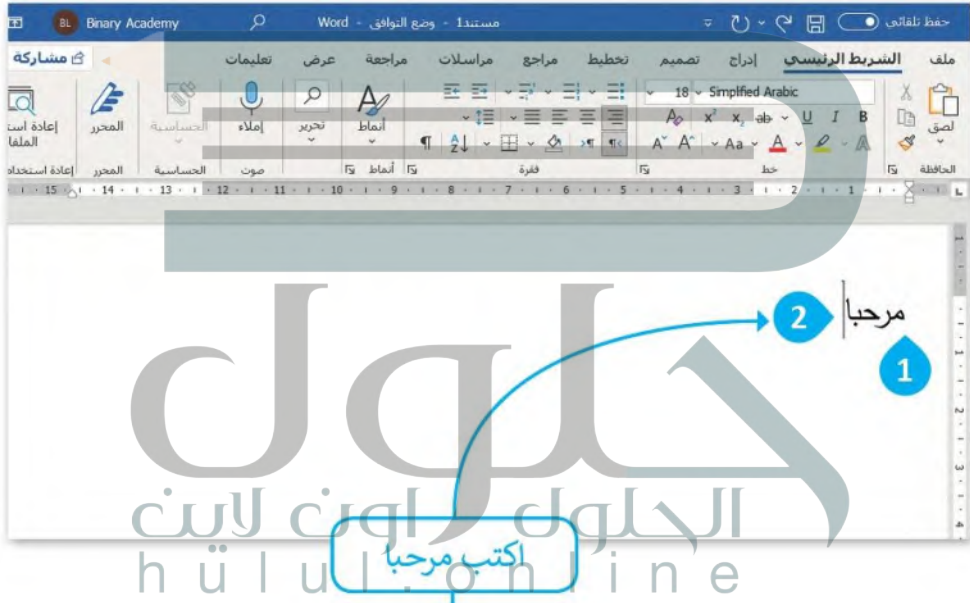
حفظ تلقائي
مستند1 - وضع التوافق - Word
BL Binary Academy

ملف
الشريط الرئيسي
إدراج
تصميم
تخطيط
مراجع
مراسلات
مراجعة
عرض
تعليمات
مشاركة

لصق
الحافظة
Simplified Arabic
18
B I U
خط
فقرة
أنماط
أنماط
تحرير
إملاء
صوت
الحساسية
الحساسية
المحرر
المحرر
إعادة استخدام الملفات
إعادة استخدام

15 · 14 · 13 · 12 · 11 · 10 · 9 · 8 · 7 · 6 · 5 · 4 · 3 · 2 · 1

مرحبا
2
1

الحلول اون لاين
hulul.online

اكتب مرحبا